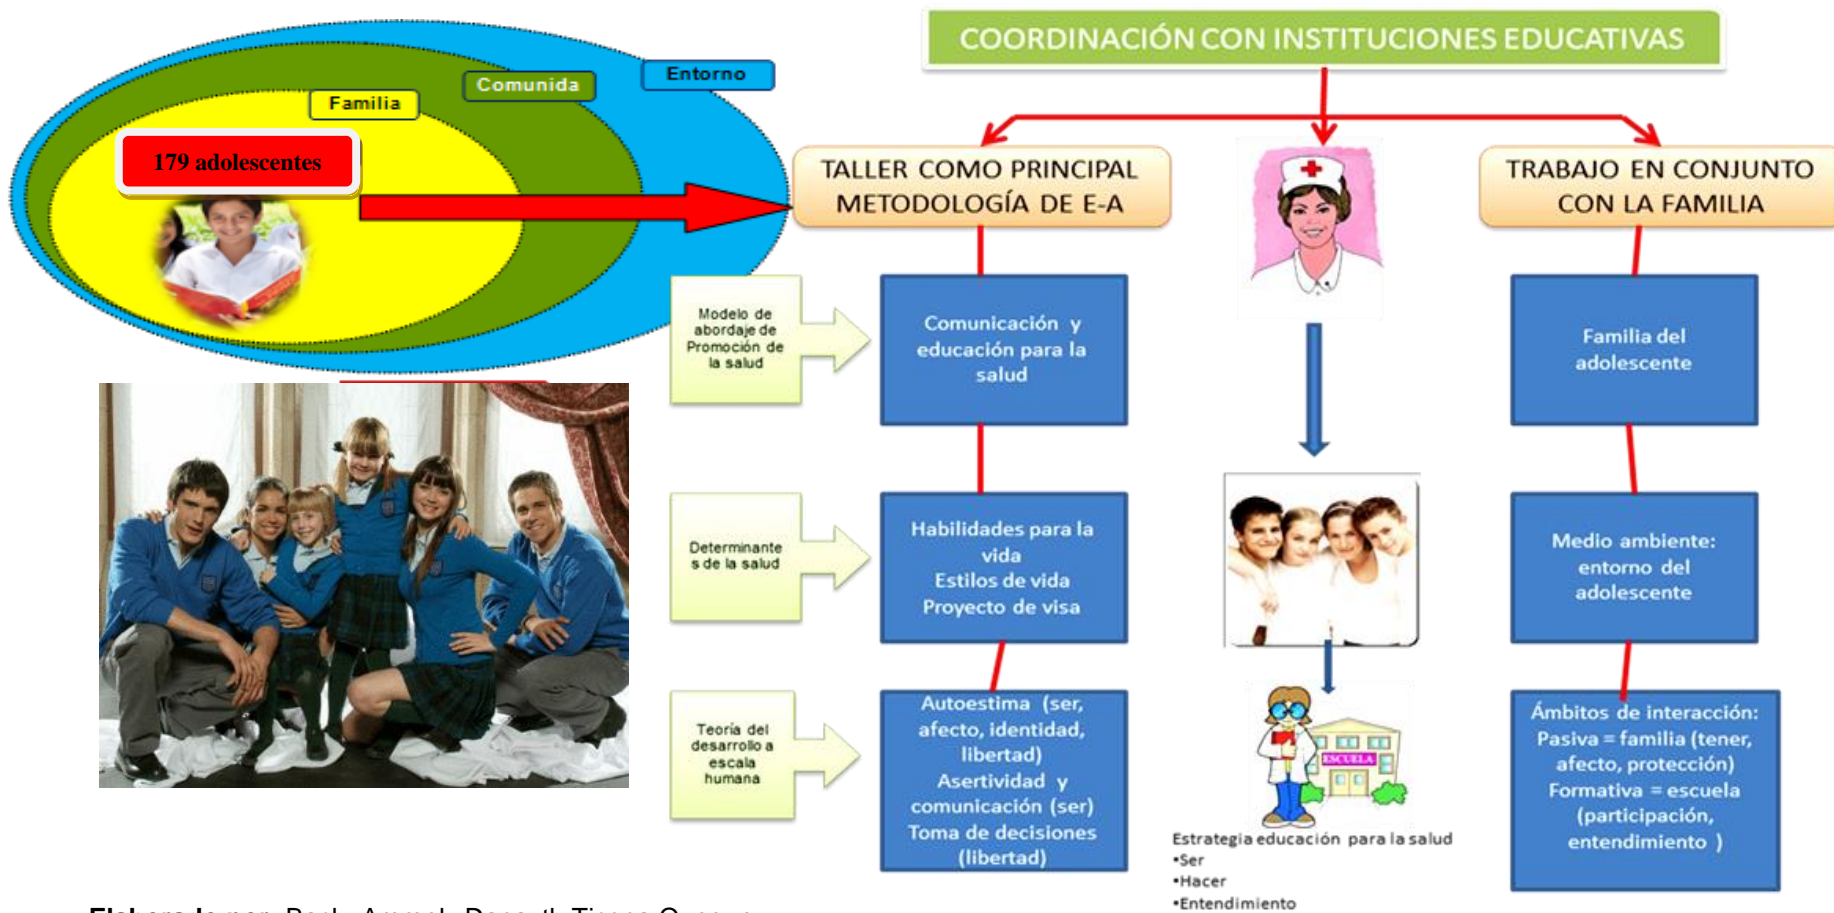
Entorno

Comunida

Familia

179 adolescentes

COORDINACIÓN CON INSTITUCIONES EDUCATIVAS

TALLER COMO PRINCIPAL METODOLOGÍA DE E-A

TRABAJO EN CONJUNTO CON LA FAMILIA

Modelo de abordaje de Promoción de la salud

Comunicación y educación para la salud

Familia del adolescente

Determinantes de la salud

Habilidades para la vida
Estilos de vida
Proyecto de visa

Medio ambiente: entorno del adolescente

Teoría del desarrollo a escala humana

Autoestima (ser, afecto, identidad, libertad)
Asertividad y comunicación (ser)
Toma de decisiones (libertad)

ESCUELA

Estrategia educación para la salud
•Ser
•Hacer
•Entendimiento

Ámbitos de interacción:
Pasiva = familia (tener, afecto, protección)
Formativa = escuela (participación, entendimiento )

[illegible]